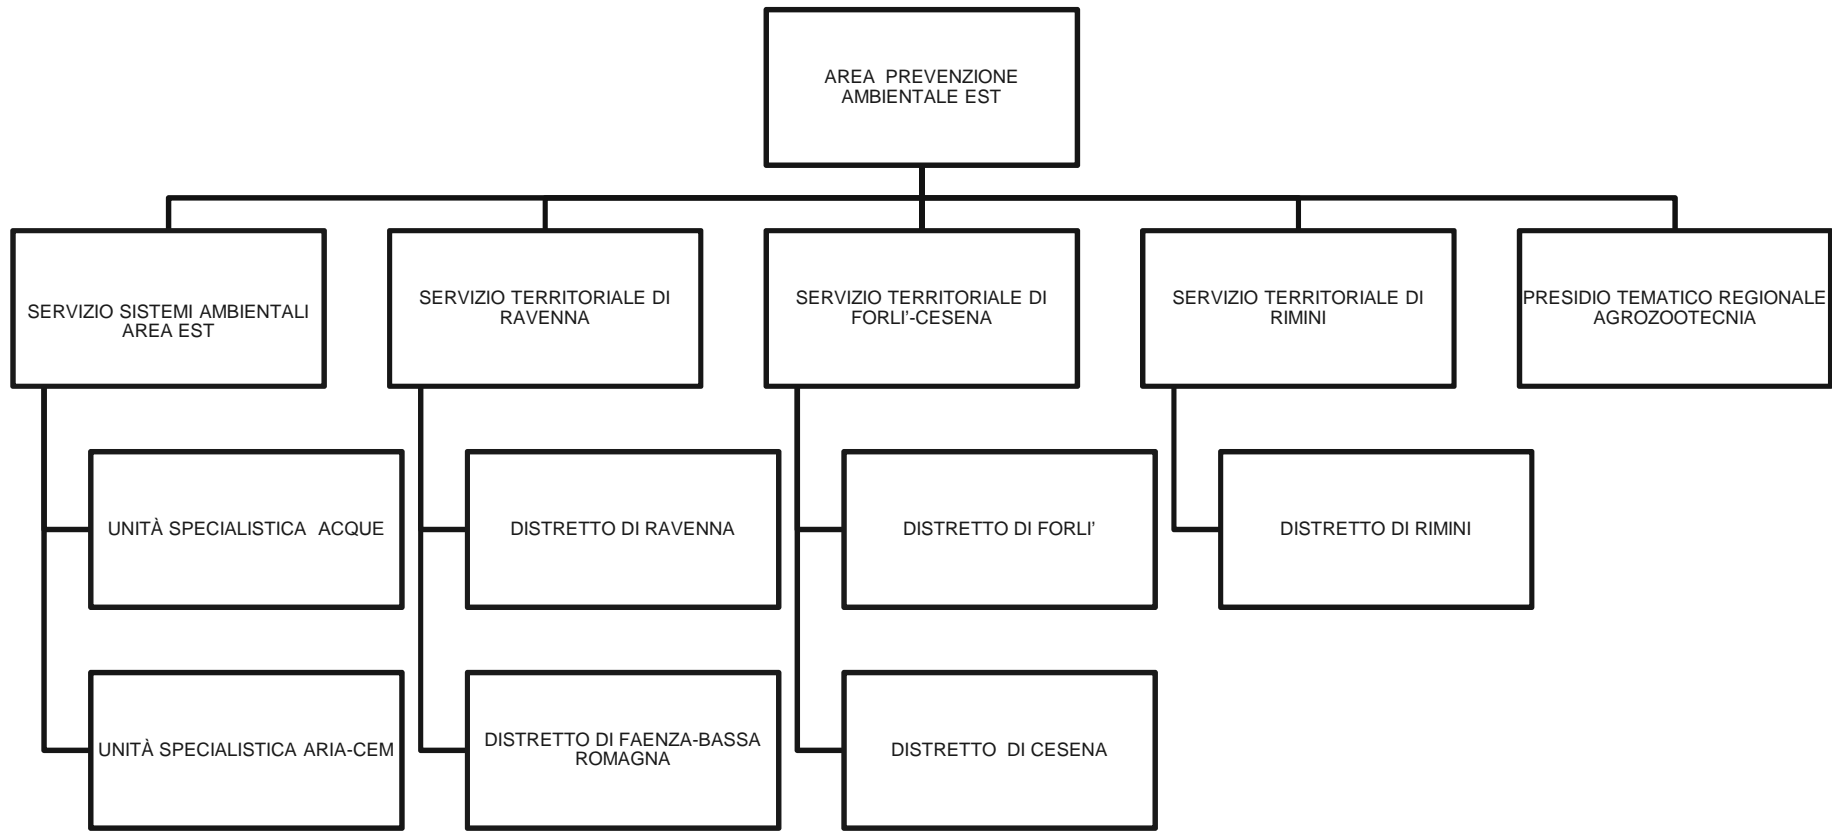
AREA PREVENZIONE AMBIENTALE EST

SERVIZIO SISTEMI AMBIENTALI AREA EST

UNITÀ SPECIALISTICA ACQUE

UNITÀ SPECIALISTICA ARIA-CEM

SERVIZIO TERRITORIALE DI RAVENNA

DISTRETTO DI RAVENNA

DISTRETTO DI FAENZA-BASSA ROMAGNA

SERVIZIO TERRITORIALE DI FORLI'-CESENA

DISTRETTO DI FORLI'

DISTRETTO DI CESENA

SERVIZIO TERRITORIALE DI RIMINI

DISTRETTO DI RIMINI

PRESIDIO TEMATICO REGIONALE AGROZOOTECNIA